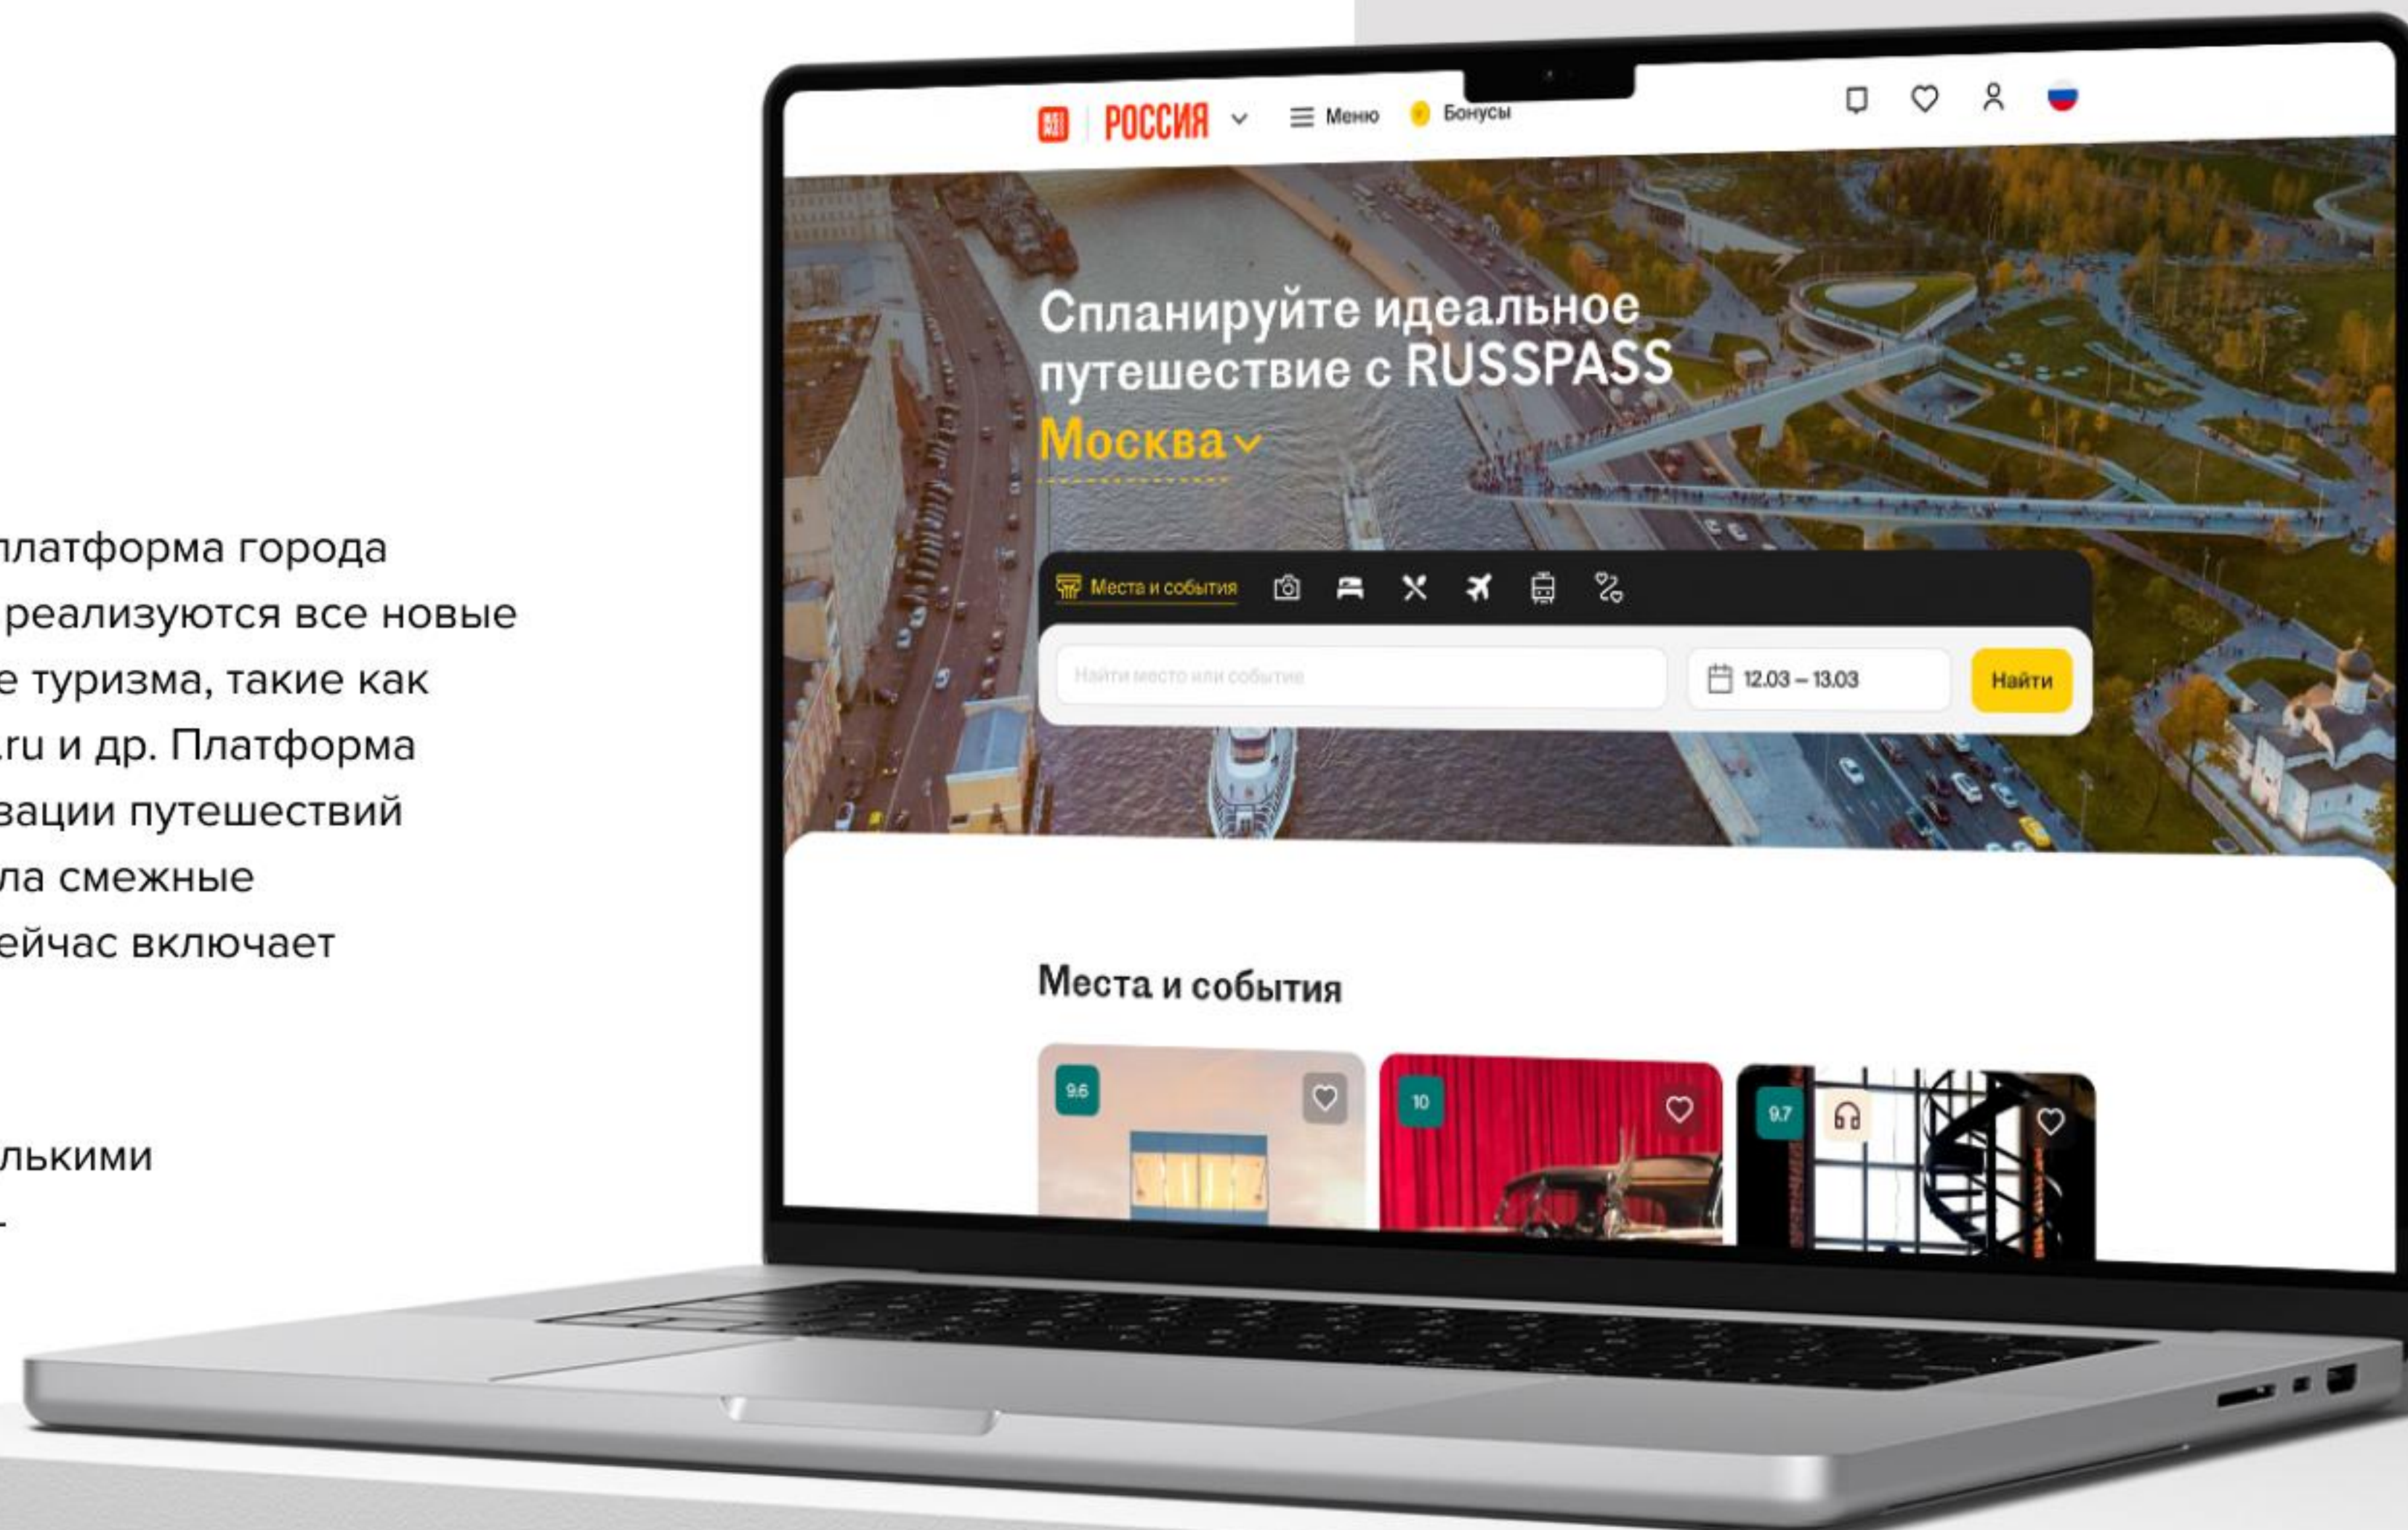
платформа города
реализуются все новые
е туризма, такие как
.ru и др. Платформа
зации путешествий
ла смежные
ейчас включает

лькими

РОССИЯ
Меню
Бонусы

Спланируйте идеальное путешествие с RUSSPASS
Москва

Места и события

Найти место или событие
12.03 – 13.03
Найти

Места и события

9.6
10
9.7